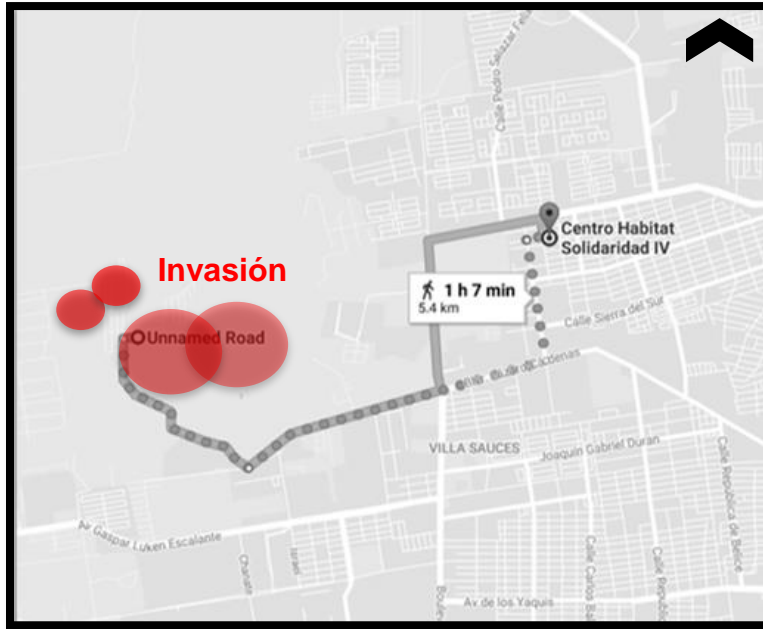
Invasión

Unnamed Road

Centro Habitat Solidaridad IV

1 h 7 min
5.4 km

Calle Pedro Salazar Fel

Calle Sierra del Sur

Blvd. Lázaro Cárdenas

VILLA SAUCES

Joaquín Gabriel Durán

Calle República de Belice

Av Gaspar Luken Escalante

Calle Carlos B

Calle Quetzalcóatl

Av de los Yaquis

Chinatl

Israel

Boulev